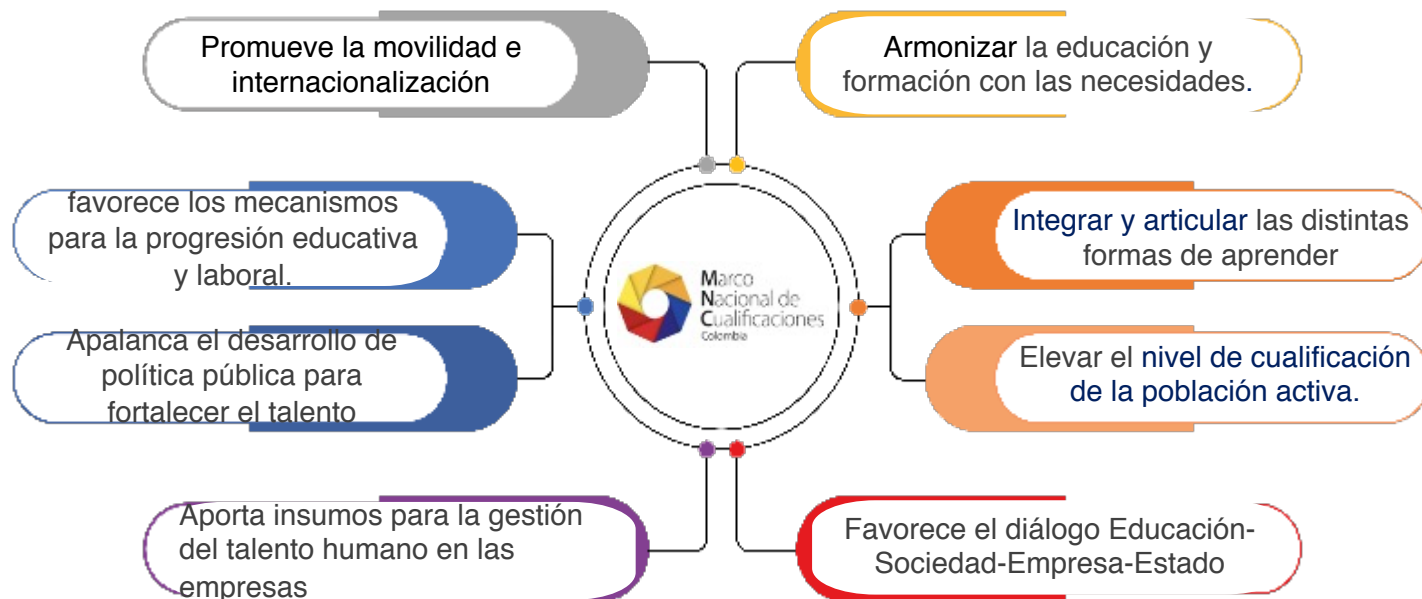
Promueve la movilidad e internacionalización

Armonizar la educación y formación con las necesidades.

favorece los mecanismos para la progresión educativa y laboral.

Integrar y articular las distintas formas de aprender

Marco Nacional de Cualificaciones Colombia

Apalanca el desarrollo de política pública para fortalecer el talento

Elevar el nivel de cualificación de la población activa.

Aporta insumos para la gestión del talento humano en las empresas

Favorece el diálogo Educación-Sociedad-Empresa-Estado